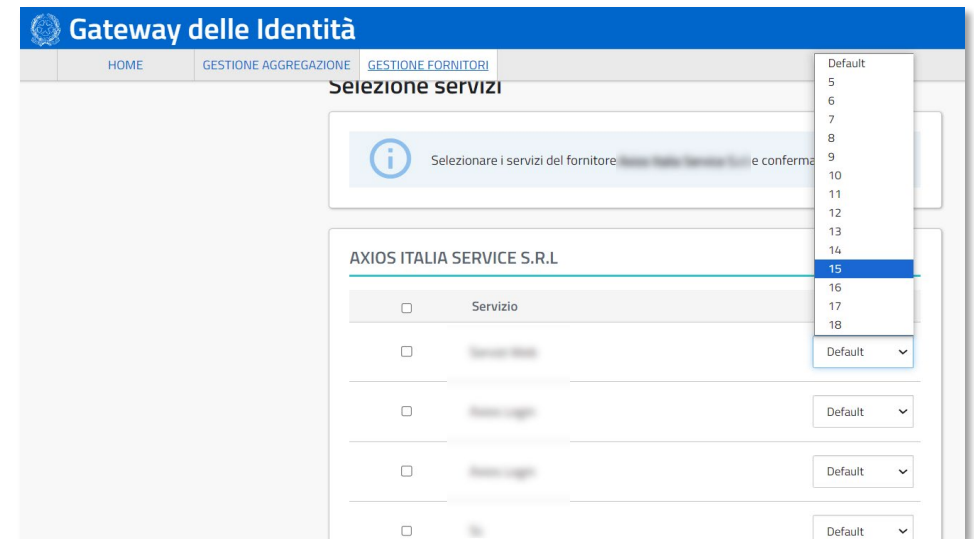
Gateway delle Identità

HOME | GESTIONE AGGREGAZIONE | GESTIONE FORNITORI

Selezione servizi

Selezionare i servizi del fornitore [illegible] e conferma

AXIOS ITALIA SERVICE S.R.L

Servizio

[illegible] Default

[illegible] Default

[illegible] Default

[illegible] Default

Default
5
6
7
8
9
10
11
12
13
14
15
16
17
18